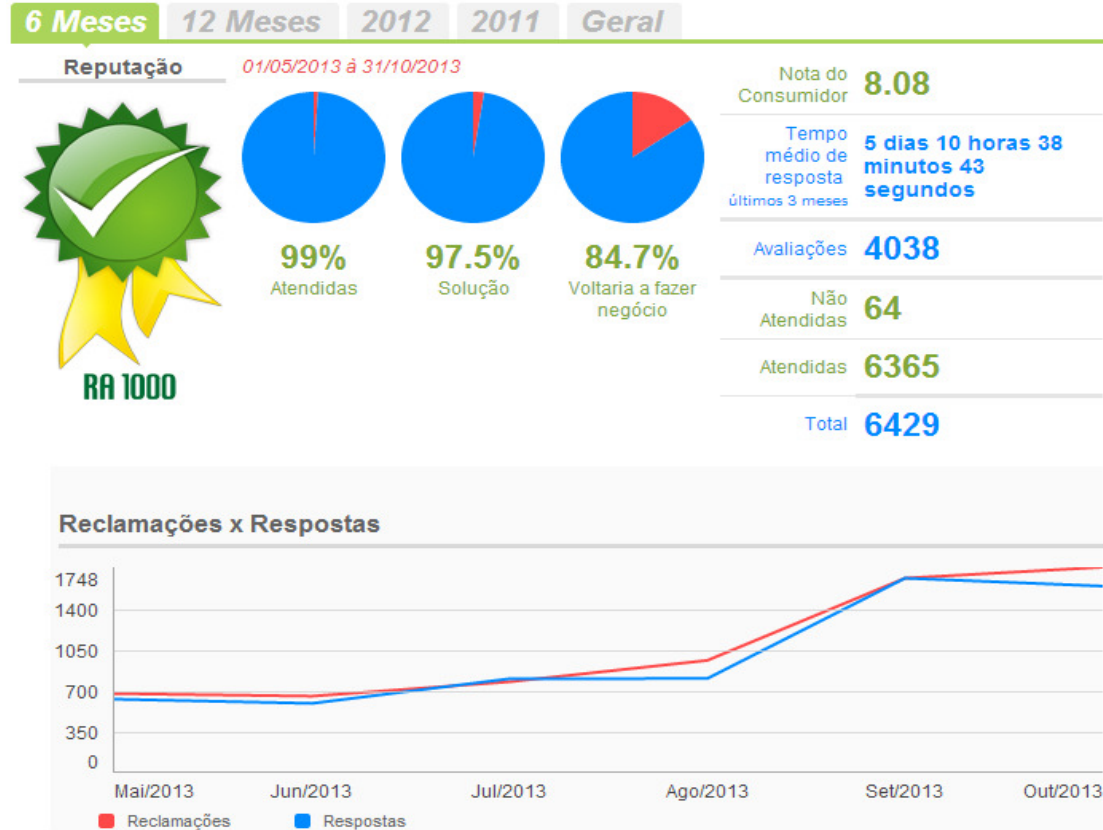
6 Meses 12 Meses 2012 2011 Geral

Reputação

01/05/2013 à 31/10/2013

RA 1000

99%
Atendidas

97.5%
Solução

84.7%
Voltaria a fazer negócio

| | |
|---|---|
| Nota do Consumidor | 8.08 |
| Tempo médio de resposta últimos 3 meses | 5 dias 10 horas 38 minutos 43 segundos |
| Avaliações | 4038 |
| Não Atendidas | 64 |
| Atendidas | 6365 |
| Total | 6429 |

Reclamações x Respostas

1748
1400
1050
700
350
0

Mai/2013 Jun/2013 Jul/2013 Ago/2013 Set/2013 Out/2013

Reclamações Respostas